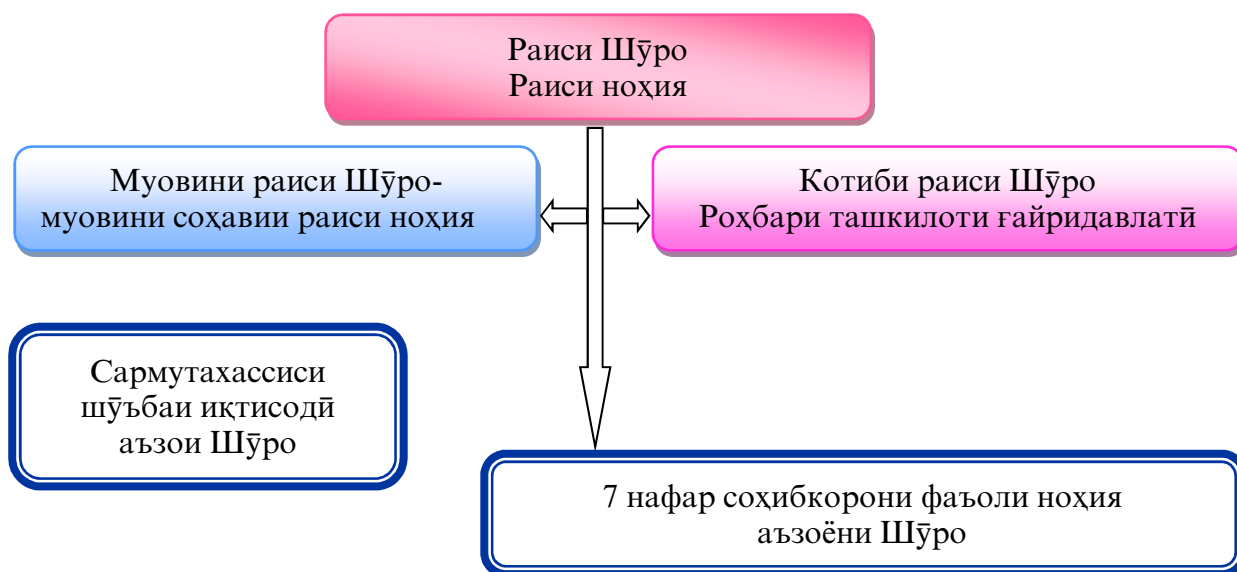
Раиси Шӯро
Раиси ноҳия

Муовини раиси Шӯро-
муовини соҳавии раиси ноҳия

Котиби раиси Шӯро
Роҳбари ташкилоти ғайридавлатӣ

Сармутахассиси
шӯъбаи иқтисодӣ
аъзои Шӯро

7 нафар соҳибкорони фаъоли ноҳия
аъзоёни Шӯро